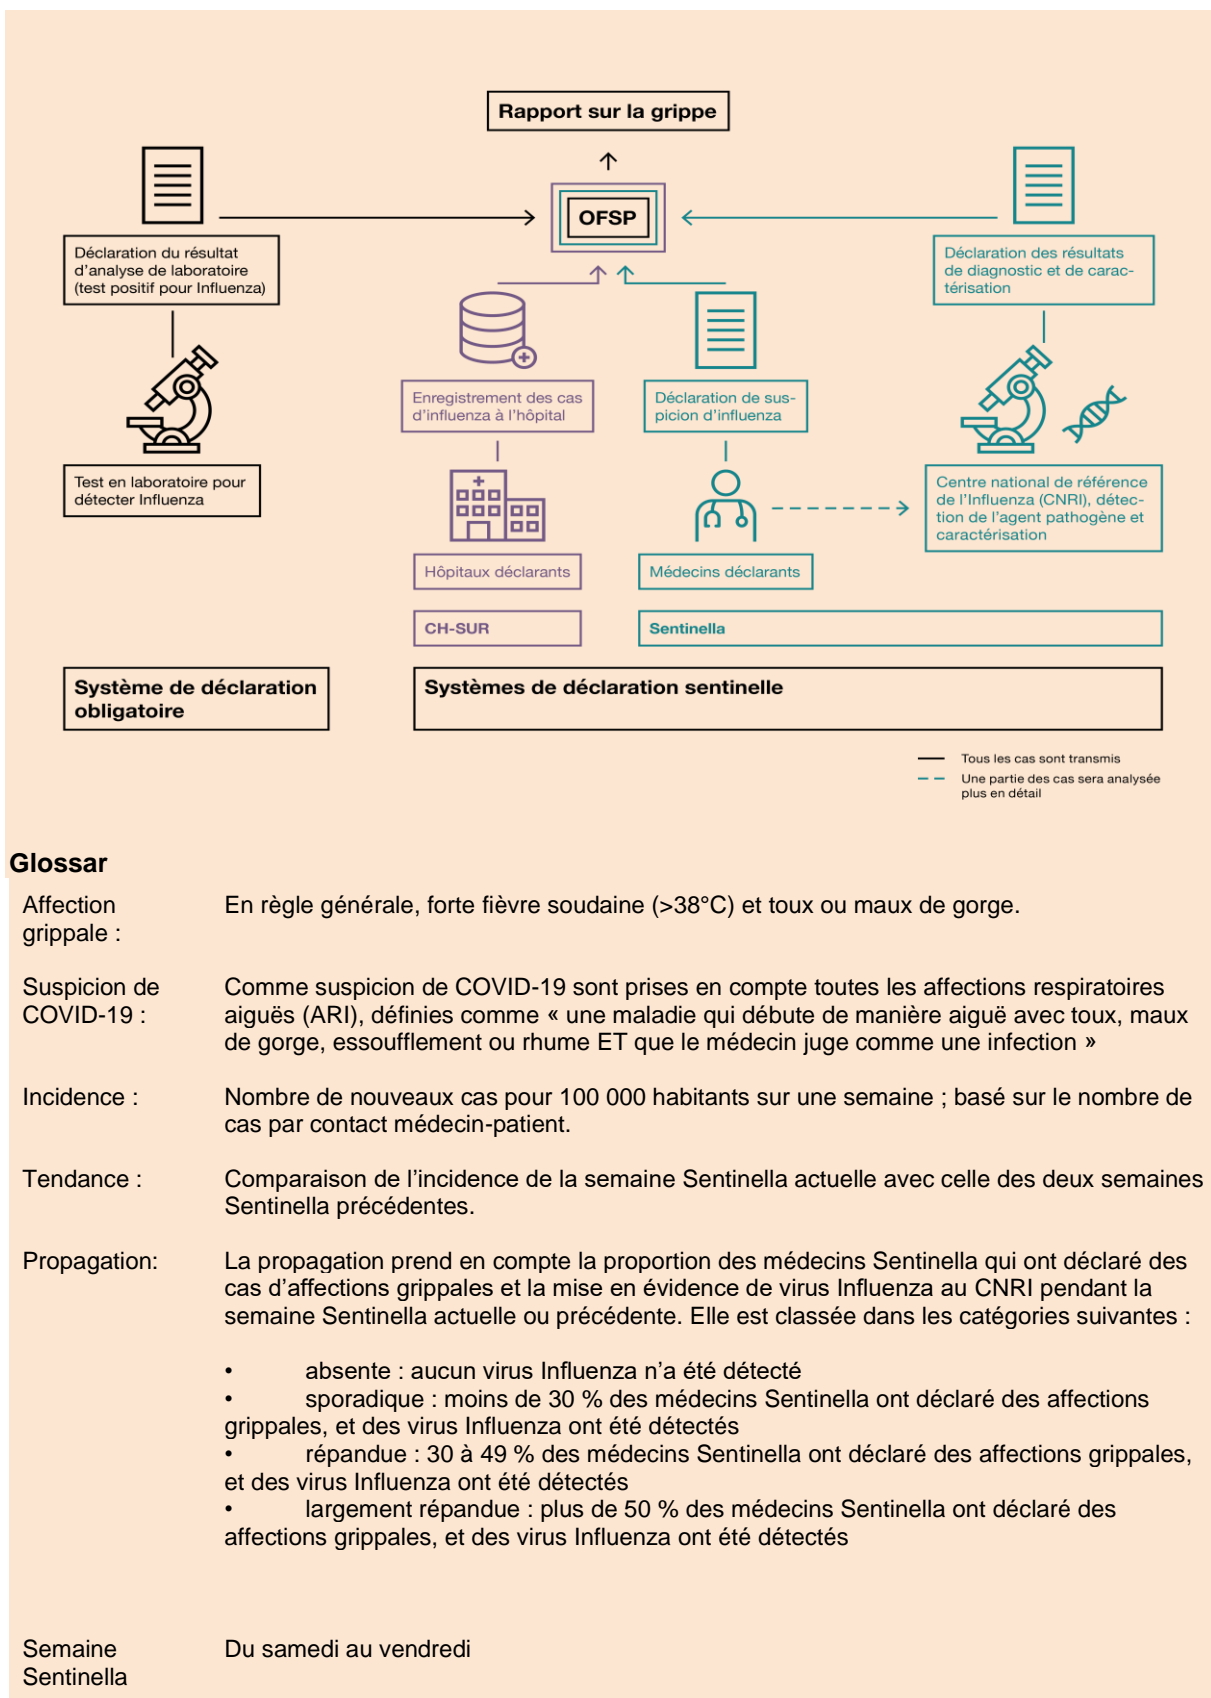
Rapport sur la grippe

OFSP

Déclaration du résultat d'analyse de laboratoire (test positif pour Influenza)

Test en laboratoire pour détecter Influenza

Enregistrement des cas d'influenza à l'hôpital

Hôpitaux déclarants

CH-SUR

Déclaration de suspicion d'influenza

Médecins déclarants

Sentinella

Déclaration des résultats de diagnostic et de caractérisation

Centre national de référence de l'Influenza (CNRI), détection de l'agent pathogène et caractérisation

Système de déclaration obligatoire

Systèmes de déclaration sentinelle

Tous les cas sont transmis
Une partie des cas sera analysée plus en détail

Glossar

| | |
|---|---|
| Affection grippale : | En règle générale, forte fièvre soudaine (>38°C) et toux ou maux de gorge. |
| Suspicion de COVID-19 : | Comme suspicion de COVID-19 sont prises en compte toutes les affections respiratoires aiguës (ARI), définies comme « une maladie qui débute de manière aiguë avec toux, maux de gorge, essoufflement ou rhume ET que le médecin juge comme une infection » |
| Incidence : | Nombre de nouveaux cas pour 100 000 habitants sur une semaine ; basé sur le nombre de cas par contact médecin-patient. |
| Tendance : | Comparaison de l'incidence de la semaine Sentinella actuelle avec celle des deux semaines Sentinella précédentes. |
| Propagation: | La propagation prend en compte la proportion des médecins Sentinella qui ont déclaré des cas d'affections grippales et la mise en évidence de virus Influenza au CNRI pendant la semaine Sentinella actuelle ou précédente. Elle est classée dans les catégories suivantes : |

• absente : aucun virus Influenza n'a été détecté
• sporadique : moins de 30 % des médecins Sentinella ont déclaré des affections grippales, et des virus Influenza ont été détectés
• répandue : 30 à 49 % des médecins Sentinella ont déclaré des affections grippales, et des virus Influenza ont été détectés
• largement répandue : plus de 50 % des médecins Sentinella ont déclaré des affections grippales, et des virus Influenza ont été détectés

Semaine Sentinella    Du samedi au vendredi